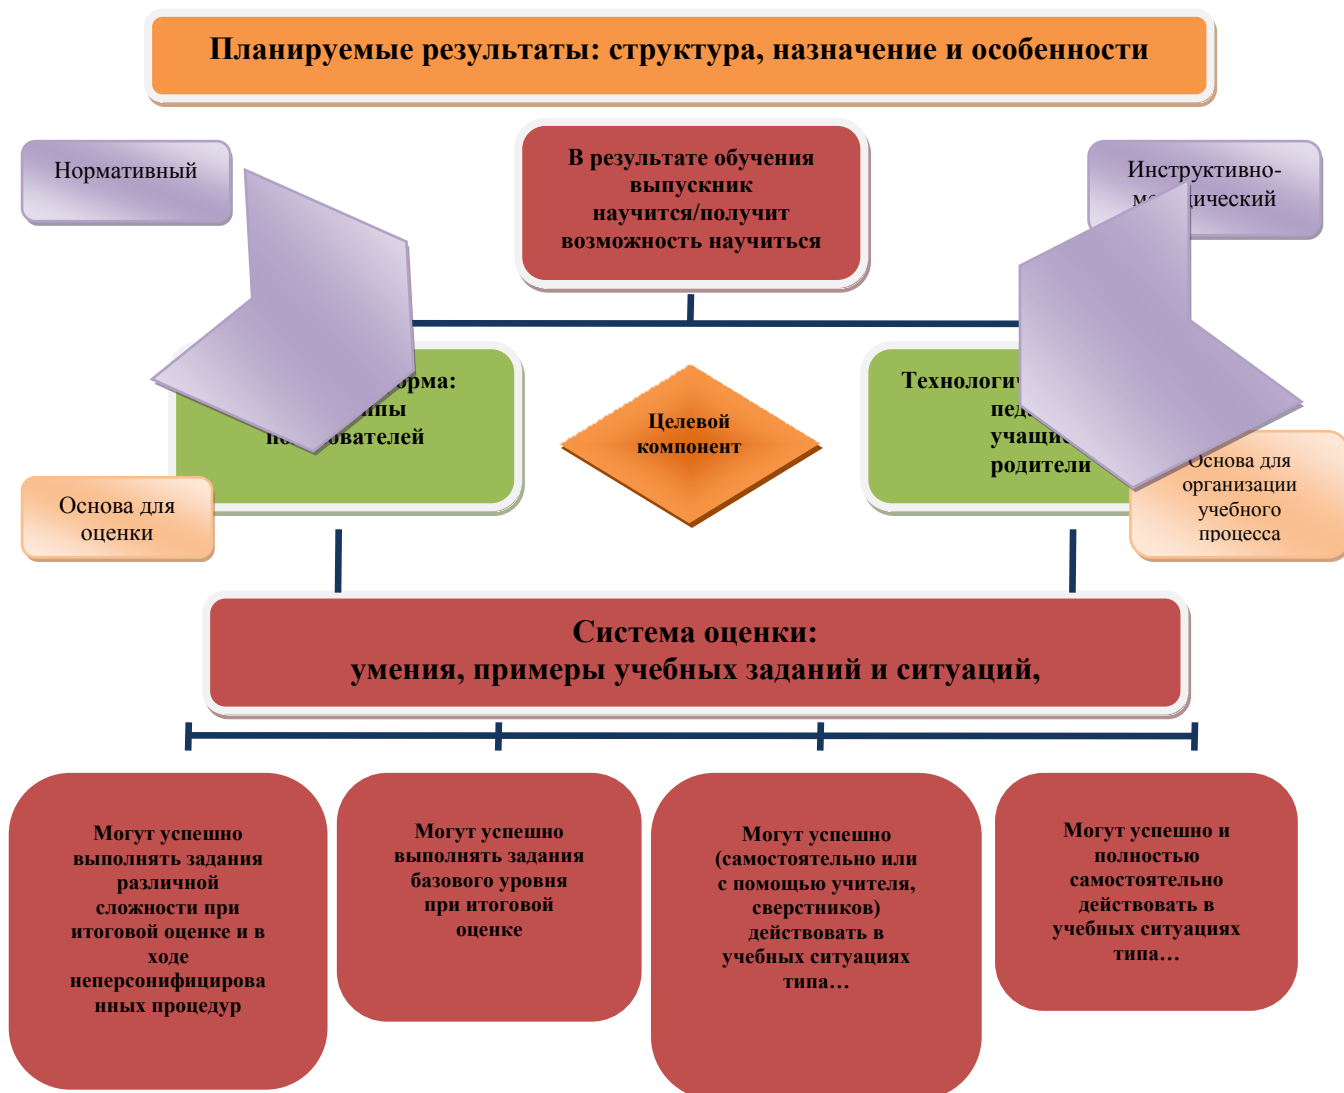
Планируемые результаты: структура, назначение и особенности

Нормативный

В результате обучения выпускник научится/получит возможность научиться

Инструктивно-м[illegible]ический

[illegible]орма: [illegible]пы п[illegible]ователей

Целевой компонент

Технологи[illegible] пе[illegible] учащи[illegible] родители

Основа для оценки

Основа для организации учебного процесса

Система оценки:
умения, примеры учебных заданий и ситуаций,

Могут успешно выполнять задания различной сложности при итоговой оценке и в ходе неперсонифицированных процедур

Могут успешно выполнять задания базового уровня при итоговой оценке

Могут успешно (самостоятельно или с помощью учителя, сверстников) действовать в учебных ситуациях типа…

Могут успешно и полностью самостоятельно действовать в учебных ситуациях типа…